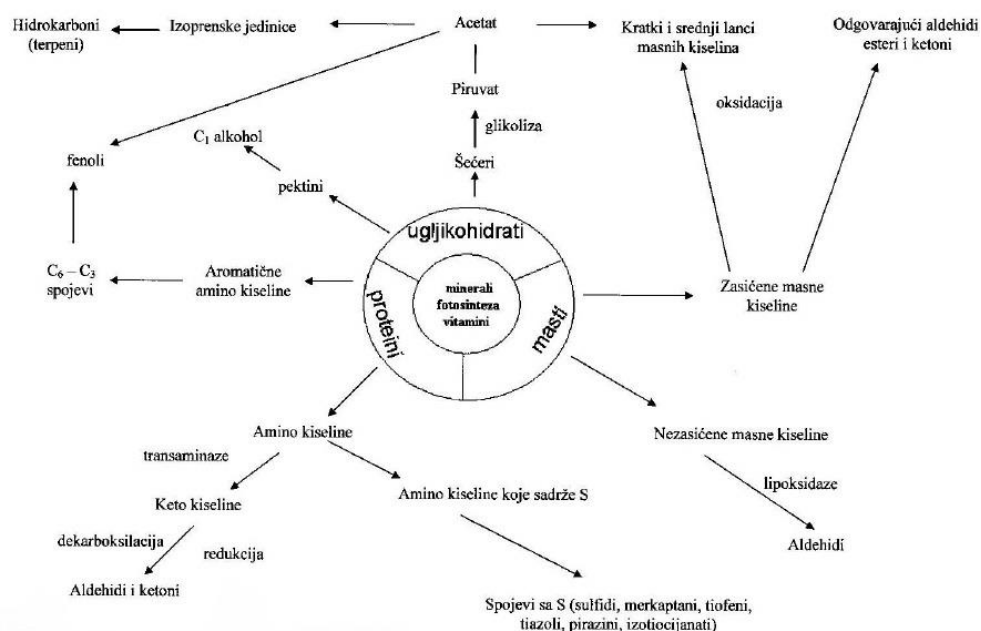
Hidrokarboni (terpeni)

Izoprenske jedinice

Acetat

Kratki i srednji lanci masnih kiselina

Odgovarajući aldehidi esteri i ketoni

Piruvat

oksidacija

glikoliza

$C_1$ alkohol

fenoli

Šećeri

pektini

ugljikohidrati

minerali fotosinteza vitamini

$C_6 - C_3$ spojevi

Aromatične amino kiseline

proteini

masti

Zasićene masne kiseline

Amino kiseline

Nezasićene masne kiseline

transaminaze

Keto kiseline

Amino kiseline koje sadrže S

lipoksidaze

dekarboksilacija

redukcija

Aldehidi

Aldehidi i ketoni

Spojevi sa S (sulfidi, merkaptani, tiofeni, tiazoli, pirazini, izotiocijanati)